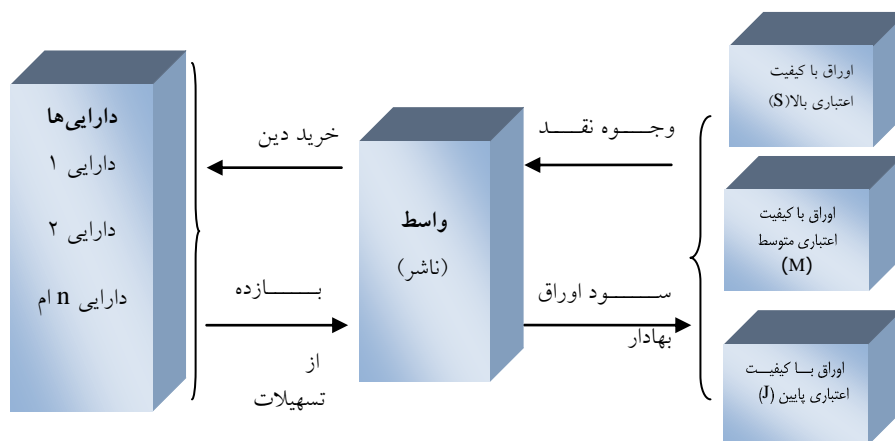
دارایی‌ها
دارایی ۱
دارایی ۲
دارایی n ام

خرید دین

بازده
از
تسهیلات

واسط
(ناشر)

وجوه نقد

سود اوراق
بهادار

اوراق با کیفیت
اعتباری بالا(S)

اوراق با کیفیت
اعتباری متوسط
(M)

اوراق با کیفیت
اعتباری پایین (J)